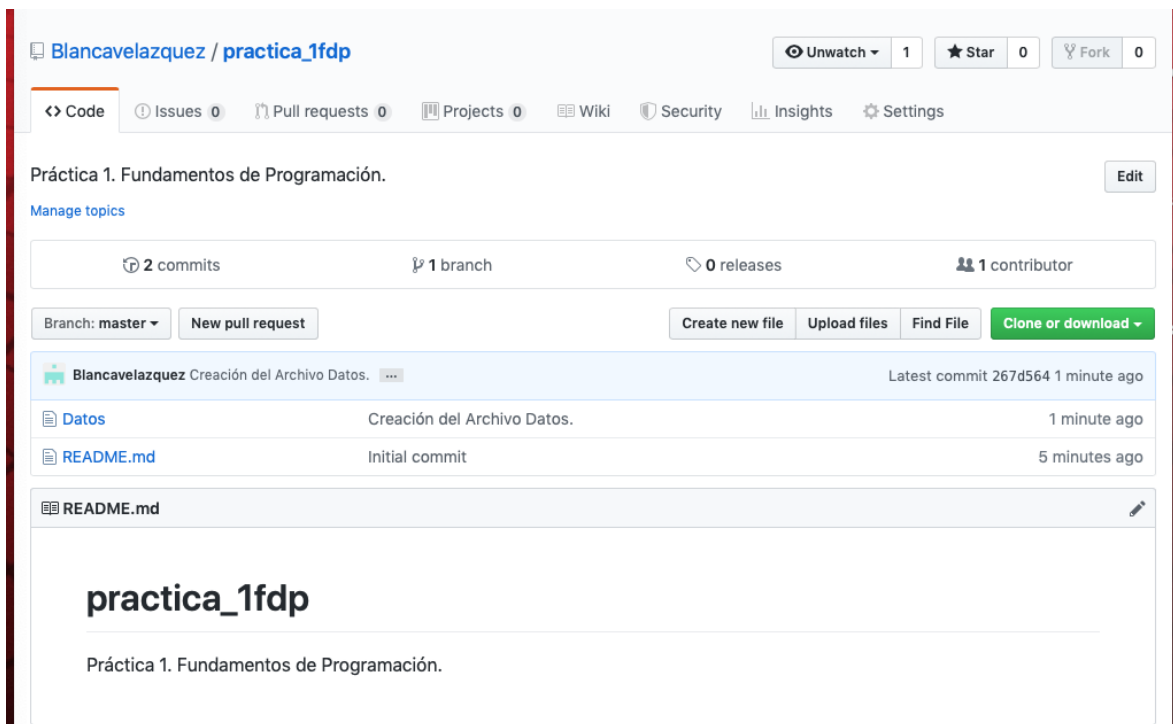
Blancavelazquez / practica_1fdp

Unwatch 1 Star 0 Fork 0

<> Code Issues 0 Pull requests 0 Projects 0 Wiki Security Insights Settings

Práctica 1. Fundamentos de Programación.

Edit

Manage topics

2 commits 1 branch 0 releases 1 contributor

Branch: master New pull request Create new file Upload files Find File Clone or download

Blancavelazquez Creación del Archivo Datos. ... Latest commit 267d564 1 minute ago

| | | |
|---|---|---|
| Datos | Creación del Archivo Datos. | 1 minute ago |
| README.md | Initial commit | 5 minutes ago |

README.md

practica_1fdp

Práctica 1. Fundamentos de Programación.